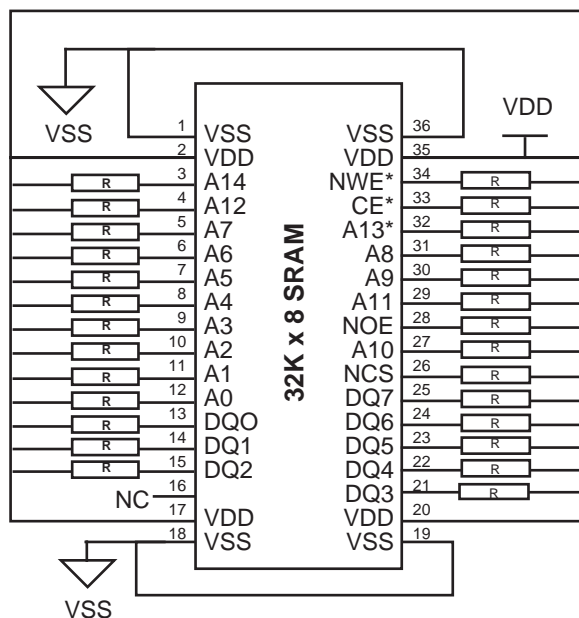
VSS

VDD

32K x 8 SRAM

| Pin | Left | Right | Pin |
|---|---|---|---|
| 1 | VSS | VSS | 36 |
| 2 | VDD | VDD | 35 |
| 3 | A14 | NWE* | 34 |
| 4 | A12 | CE* | 33 |
| 5 | A7 | A13* | 32 |
| 6 | A6 | A8 | 31 |
| 7 | A5 | A9 | 30 |
| 8 | A4 | A11 | 29 |
| 9 | A3 | NOE | 28 |
| 10 | A2 | A10 | 27 |
| 11 | A1 | NCS | 26 |
| 12 | A0 | DQ7 | 25 |
| 13 | DQO | DQ6 | 24 |
| 14 | DQ1 | DQ5 | 23 |
| 15 | DQ2 | DQ4 | 22 |
| 16 | | DQ3 | 21 |
| 17 | VDD | VDD | 20 |
| 18 | VSS | VSS | 19 |

R R R R R R R R R R R R R
R R R R R R R R R R R R R R

NC

VSS